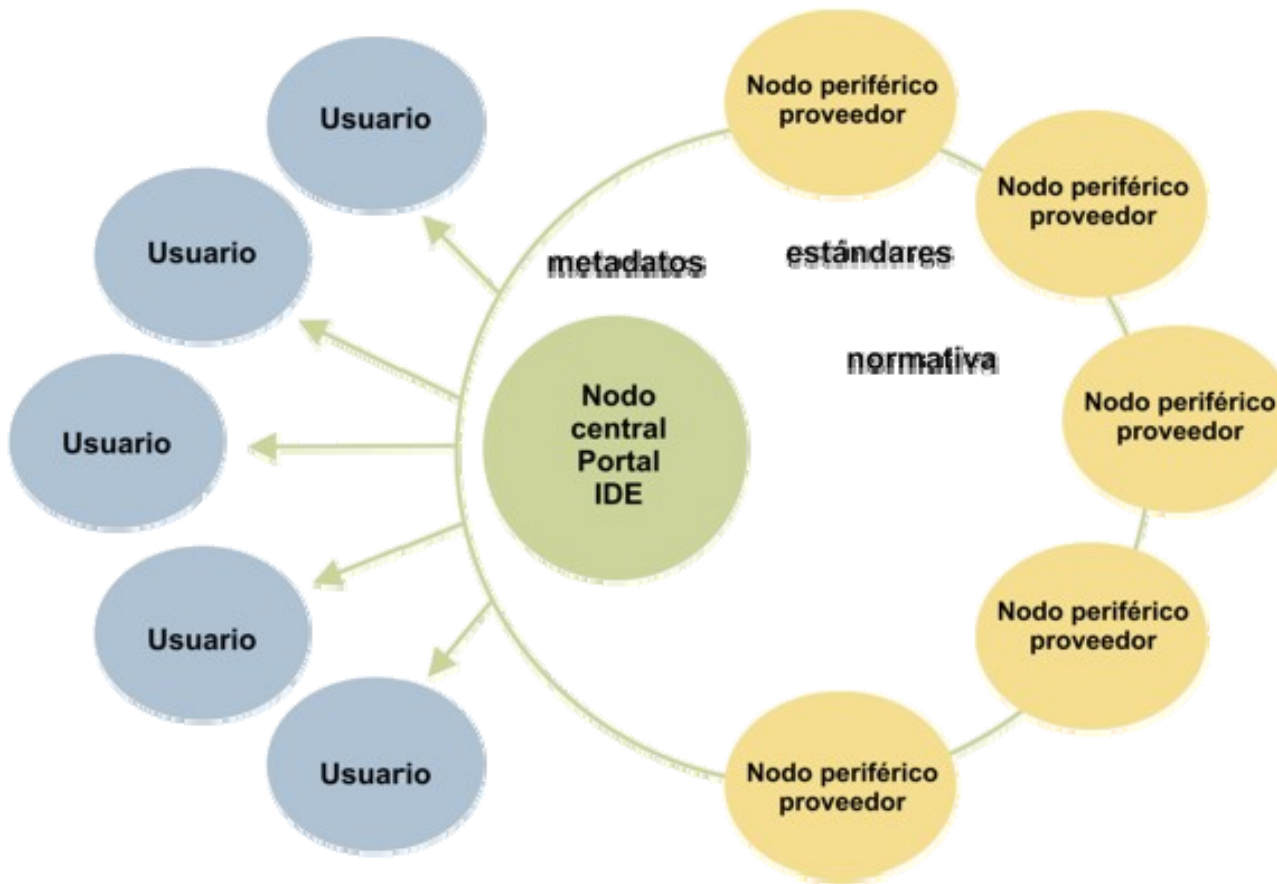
Usuario

Usuario

Usuario

Usuario

Usuario

metadatos

estándares

normativa

Nodo central Portal IDE

Nodo periférico proveedor

Nodo periférico proveedor

Nodo periférico proveedor

Nodo periférico proveedor

Nodo periférico proveedor